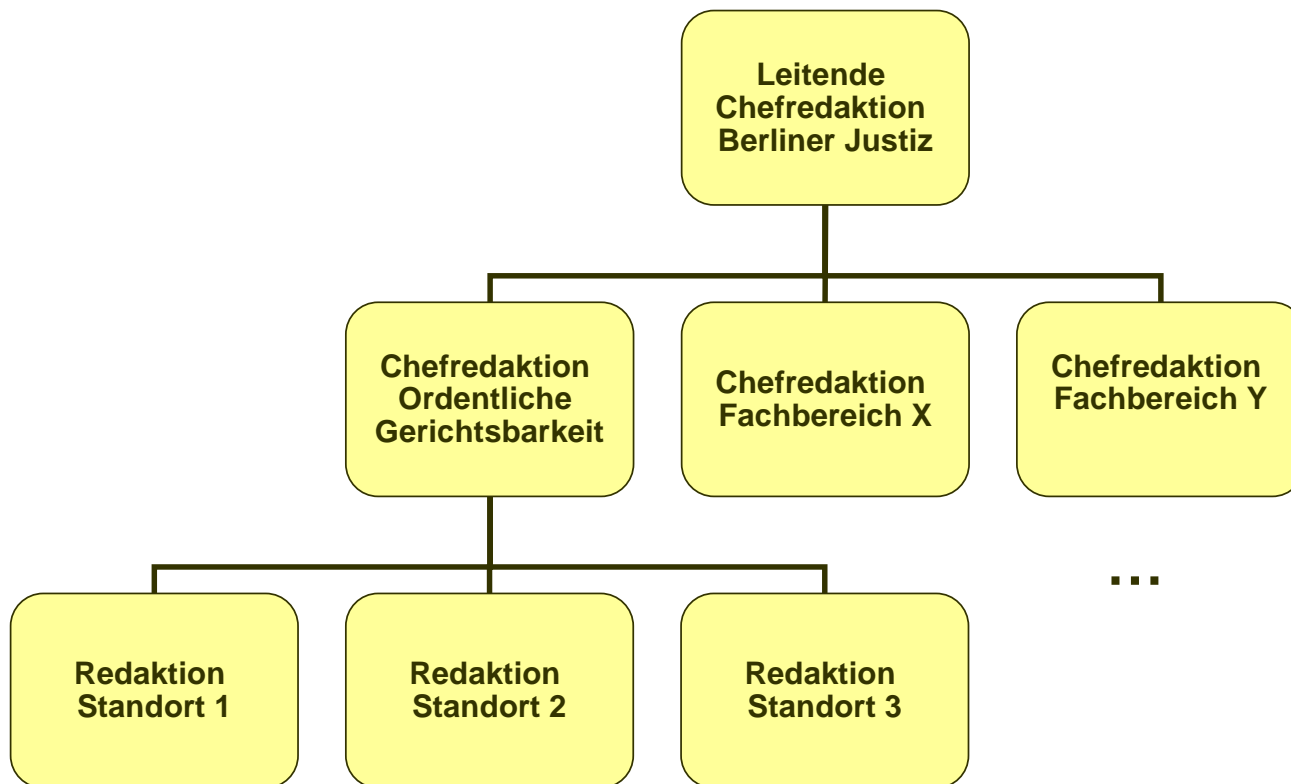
Leitende Chefredaktion Berliner Justiz

Chefredaktion Ordentliche Gerichtsbarkeit

Chefredaktion Fachbereich X

Chefredaktion Fachbereich Y

...

Redaktion Standort 1

Redaktion Standort 2

Redaktion Standort 3